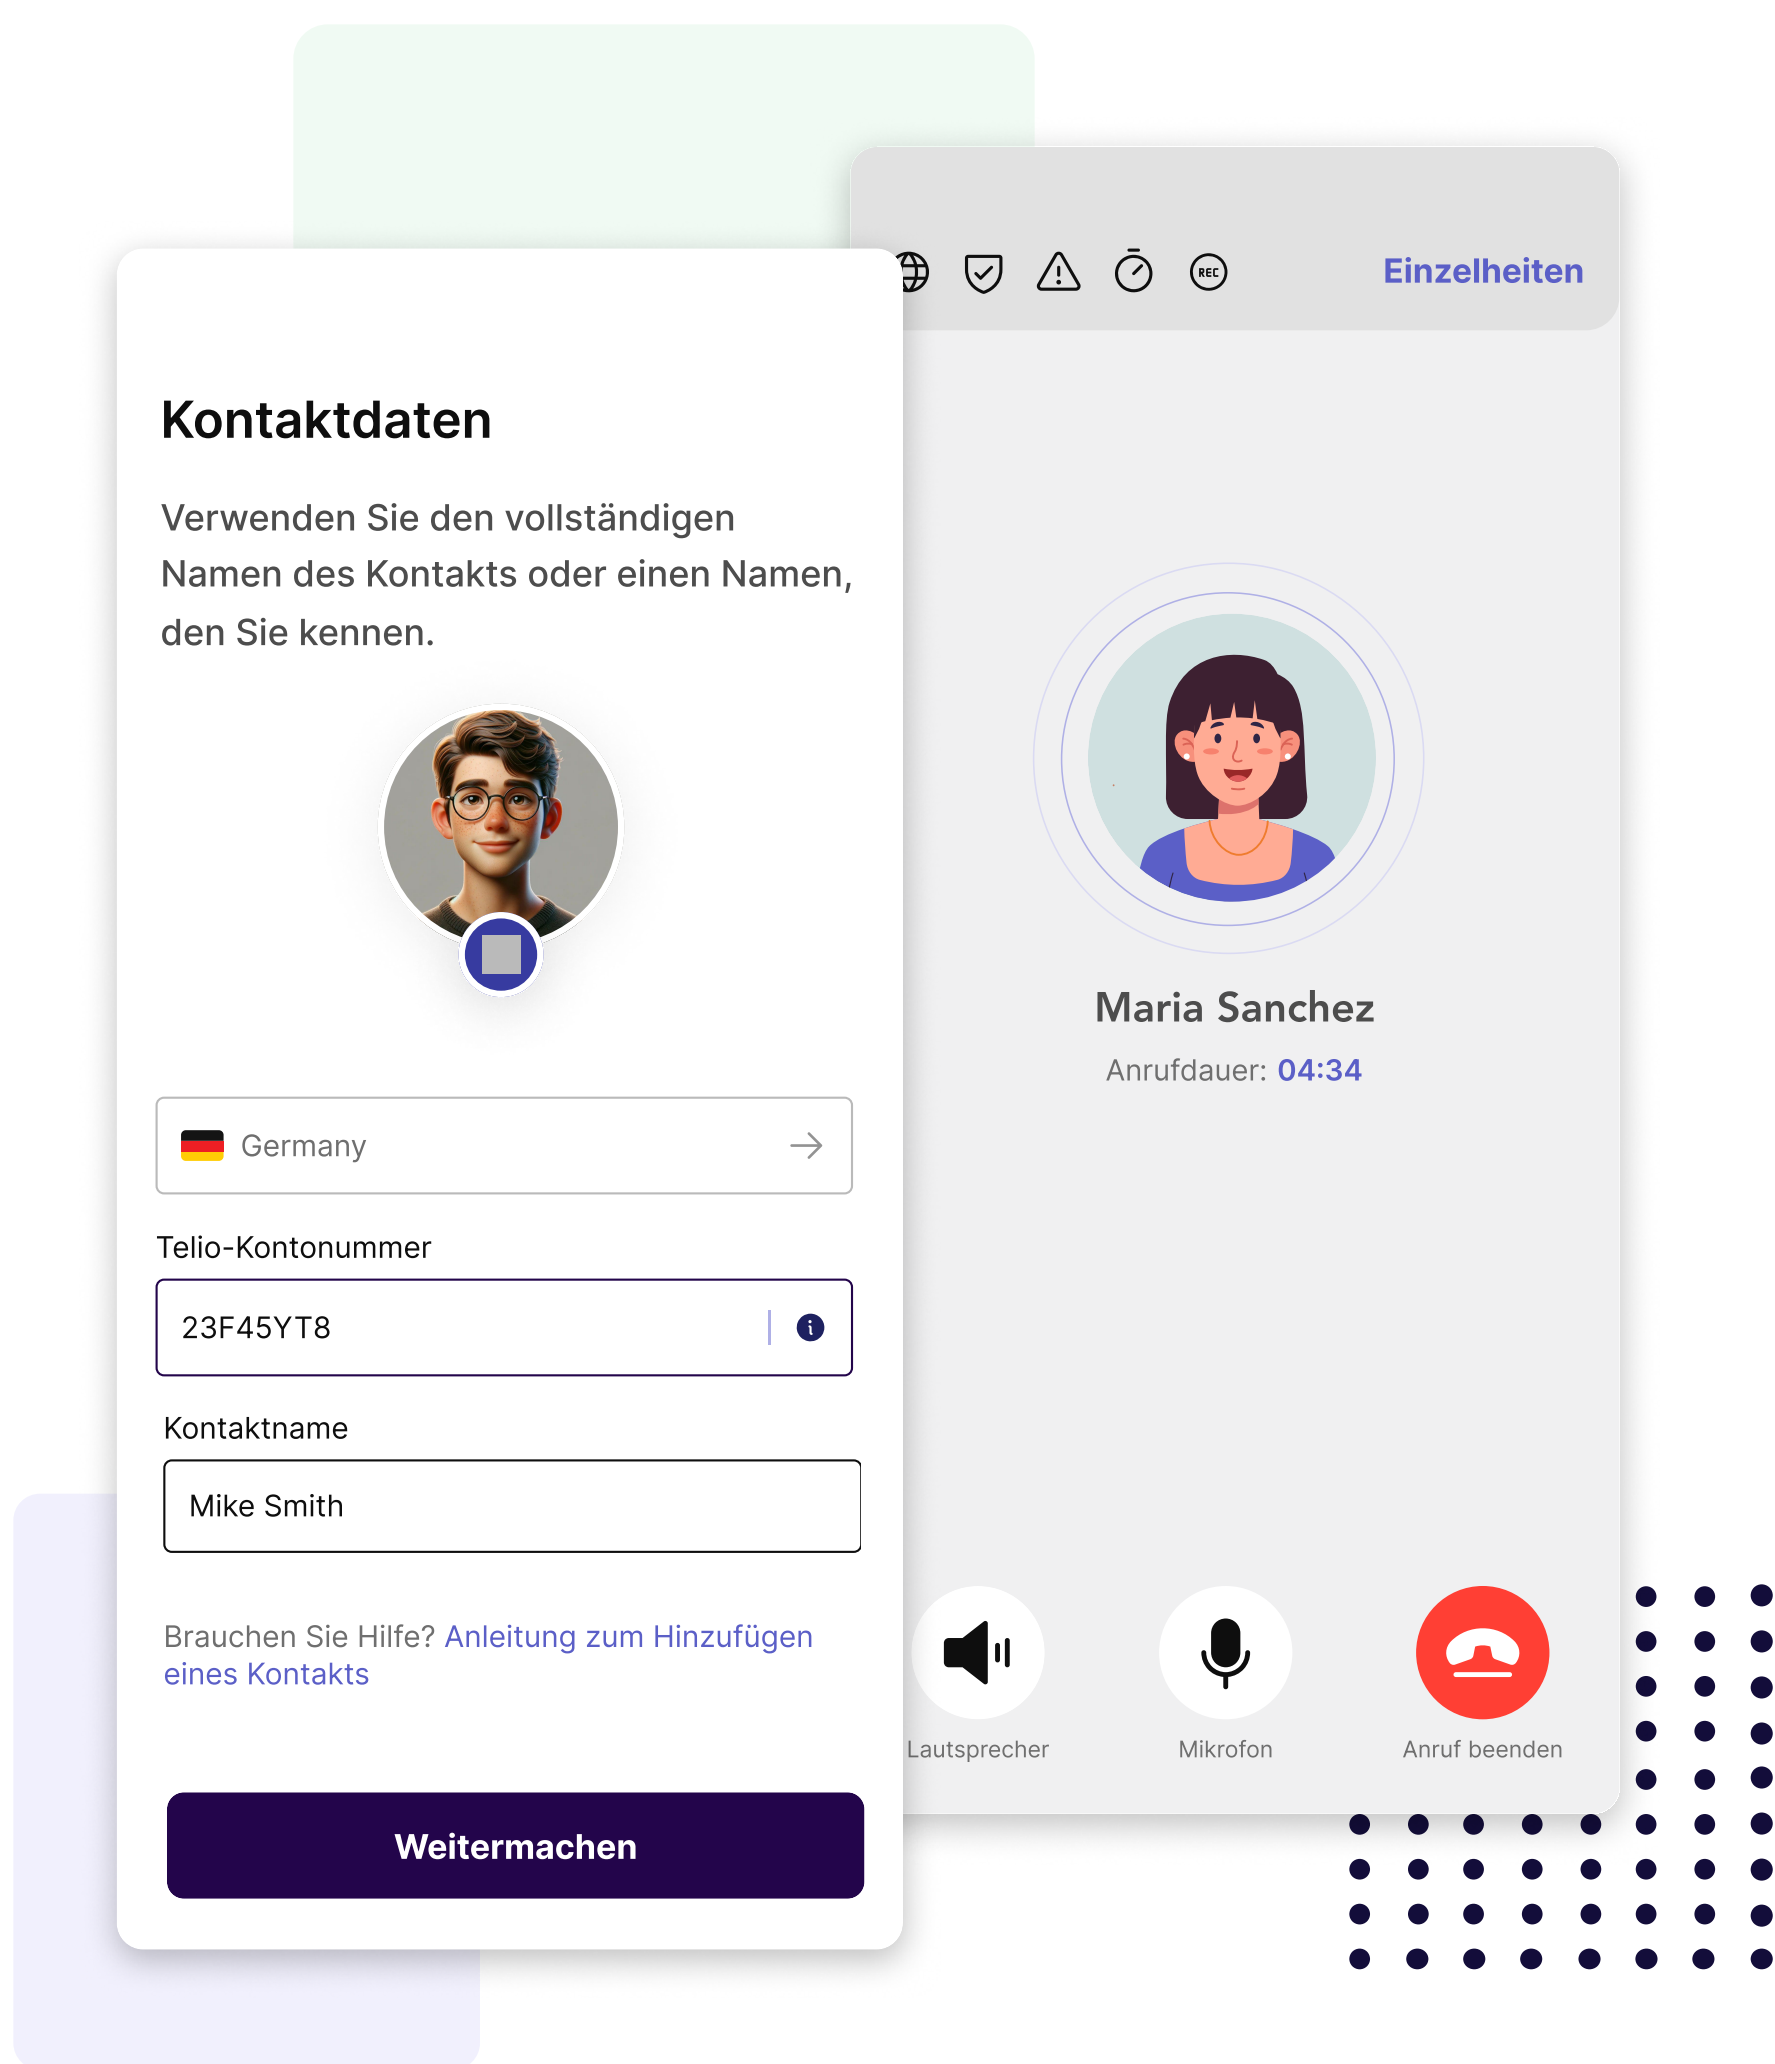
Kontaktdaten

Verwenden Sie den vollständigen Namen des Kontakts oder einen Namen, den Sie kennen.

Germany

Telio-Kontonummer

23F45YT8

Kontaktname

Mike Smith

Brauchen Sie Hilfe? Anleitung zum Hinzufügen eines Kontakts

Weitermachen

REC

Einzelheiten

Maria Sanchez

Anrufdauer: 04:34

Lautsprecher

Mikrofon

Anruf beenden